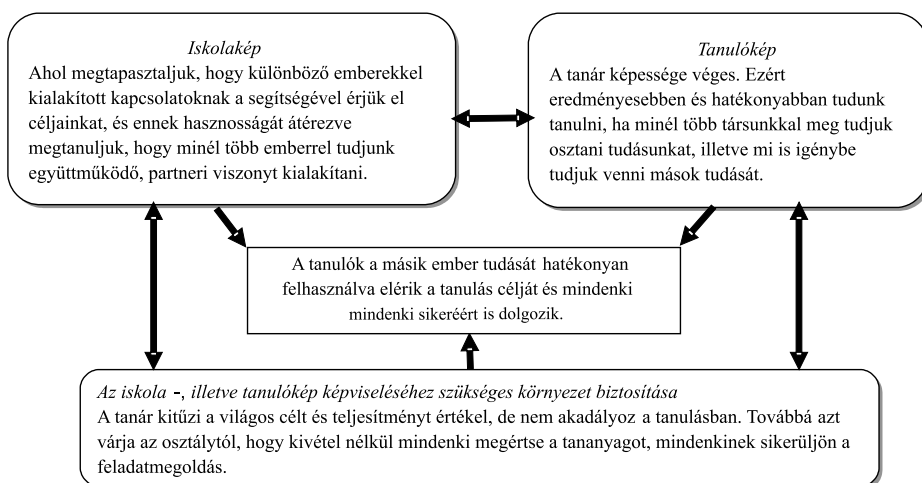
*Iskolakép*
Ahol megtapasztaljuk, hogy különböző emberekkel kialakított kapcsolatoknak a segítségével érjük el céljainkat, és ennek hasznosságát átérezve megtanuljuk, hogy minél több emberrel tudjunk együttműködő, partneri viszonyt kialakítani.

*Tanulókép*
A tanár képessége véges. Ezért eredményesebben és hatékonyabban tudunk tanulni, ha minél több társunkkal meg tudjuk osztani tudásunkat, illetve mi is igénybe tudjuk venni mások tudását.

A tanulók a másik ember tudását hatékonyan felhasználva elérik a tanulás célját és mindenki mindenki sikereért is dolgozik.

*Az iskola -, illetve tanulókép képviseléséhez szükséges környezet biztosítása*
A tanár kitűzi a világos célt és teljesítményt értékel, de nem akadályoz a tanulásban. Továbbá azt várja az osztálytól, hogy kivétel nélkül mindenki megértse a tananyagot, mindenkinek sikerüljön a feladatmegoldás.